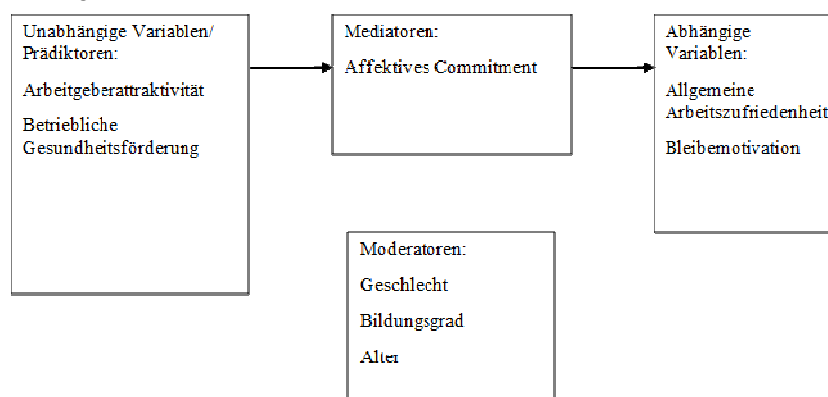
Unabhängige Variablen/ Prädiktoren:

Arbeitgeberattraktivität

Betriebliche Gesundheitsförderung

Mediatoren:

Affektives Commitment

Abhängige Variablen:

Allgemeine Arbeitszufriedenheit

Bleibemotivation

Moderatoren:

Geschlecht

Bildungsgrad

Alter